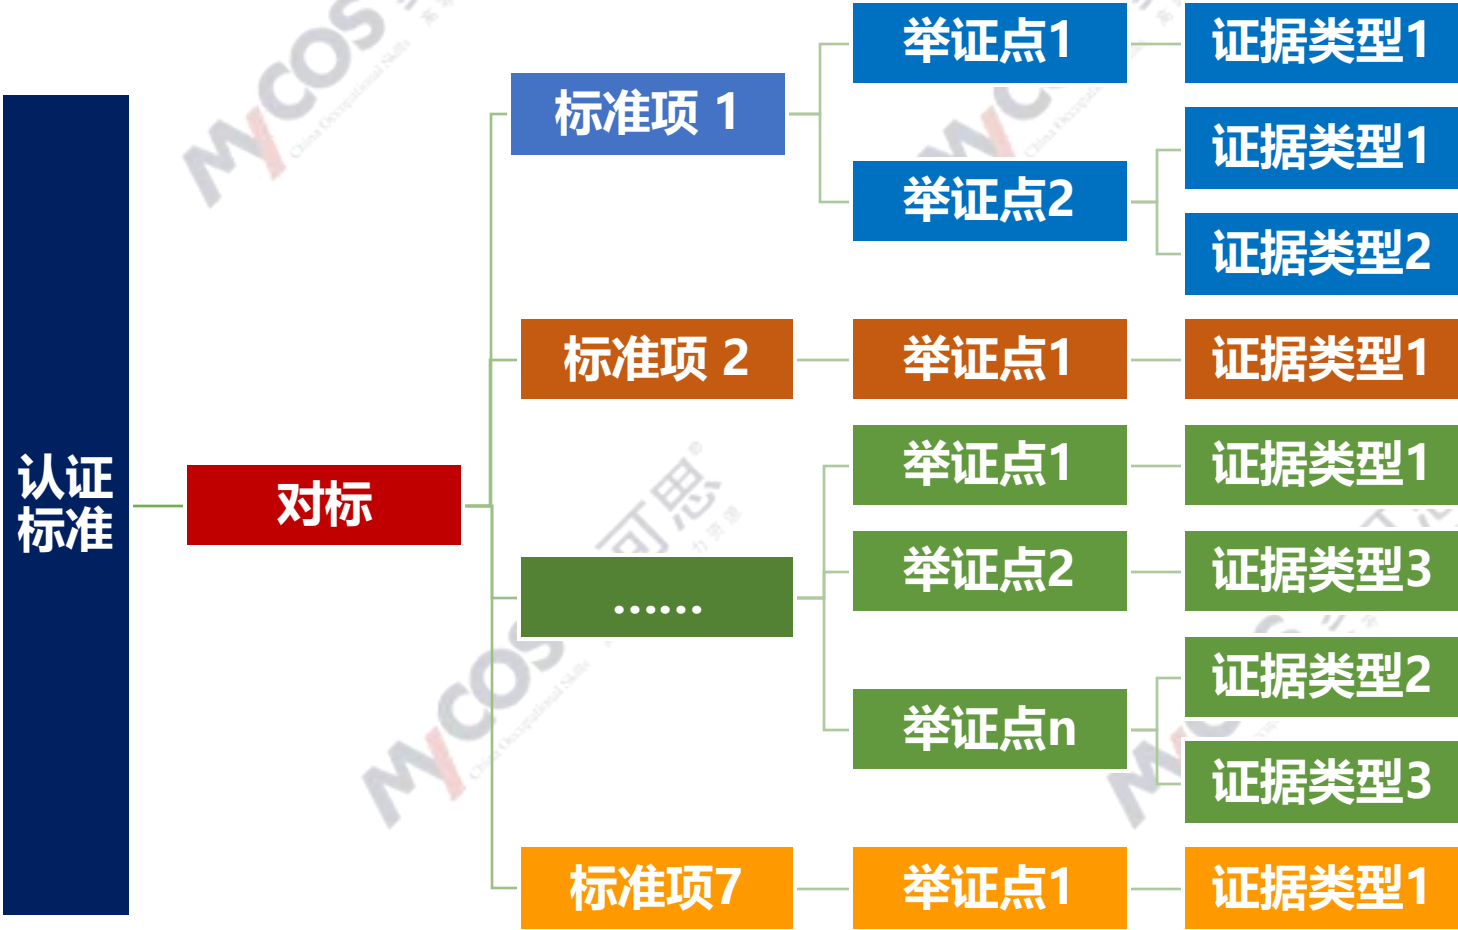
认证标准

对标

标准项 1

举证点1

证据类型1

举证点2

证据类型1

证据类型2

标准项 2

举证点1

证据类型1

……

举证点1

证据类型1

举证点2

证据类型3

举证点n

证据类型2

证据类型3

标准项7

举证点1

证据类型1

MYCOS China Occupational Skills

麦可思